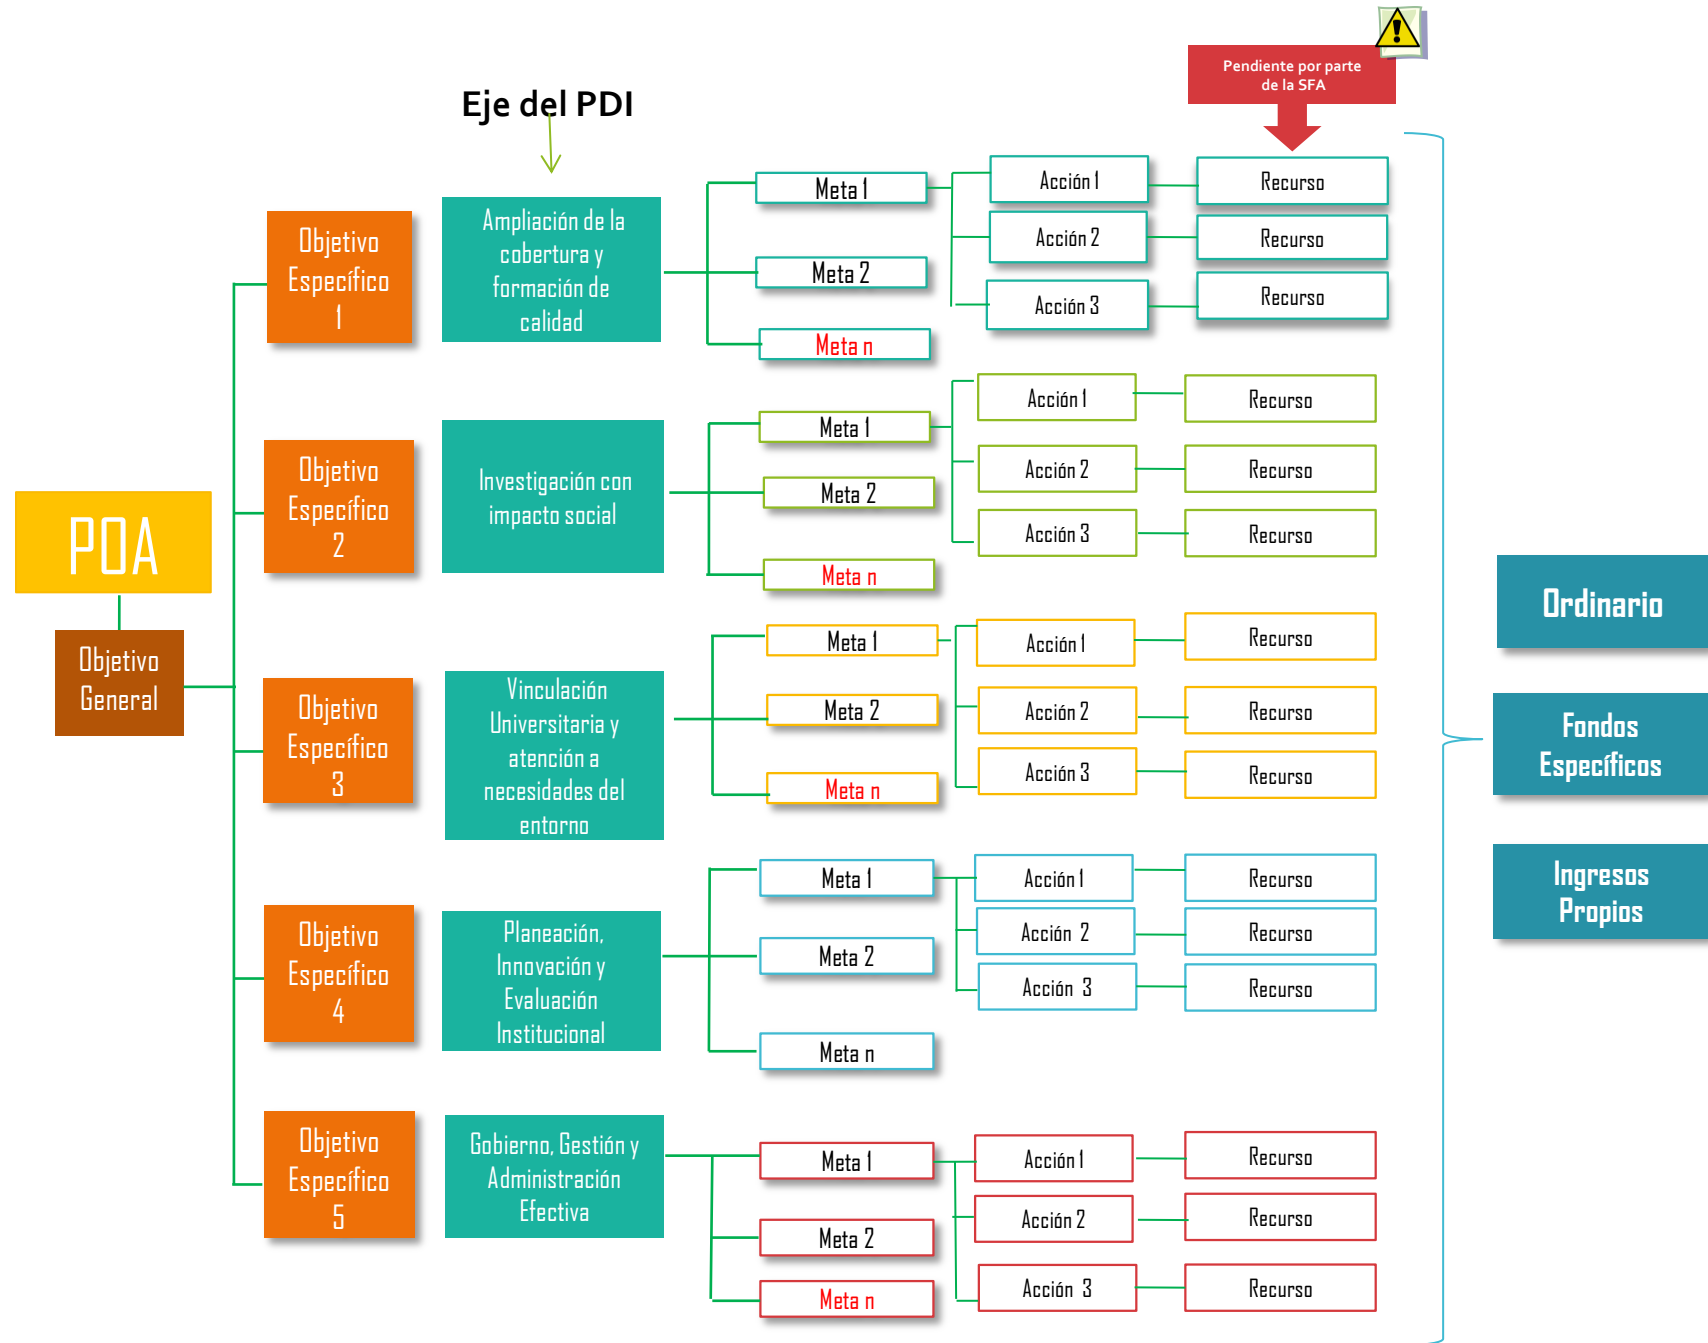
Pendiente por parte de la SFA

Eje del PDI

POA

Objetivo General

Objetivo Específico 1

Ampliación de la cobertura y formación de calidad

Meta 1
Meta 2
Meta n

Acción 1
Acción 2
Acción 3

Recurso
Recurso
Recurso

Objetivo Específico 2

Investigación con impacto social

Meta 1
Meta 2
Meta n

Acción 1
Acción 2
Acción 3

Recurso
Recurso
Recurso

Objetivo Específico 3

Vinculación Universitaria y atención a necesidades del entorno

Meta 1
Meta 2
Meta n

Acción 1
Acción 2
Acción 3

Recurso
Recurso
Recurso

Objetivo Específico 4

Planeación, Innovación y Evaluación Institucional

Meta 1
Meta 2
Meta n

Acción 1
Acción 2
Acción 3

Recurso
Recurso
Recurso

Objetivo Específico 5

Gobierno, Gestión y Administración Efectiva

Meta 1
Meta 2
Meta n

Acción 1
Acción 2
Acción 3

Recurso
Recurso
Recurso

Ordinario

Fondos Específicos

Ingresos Propios